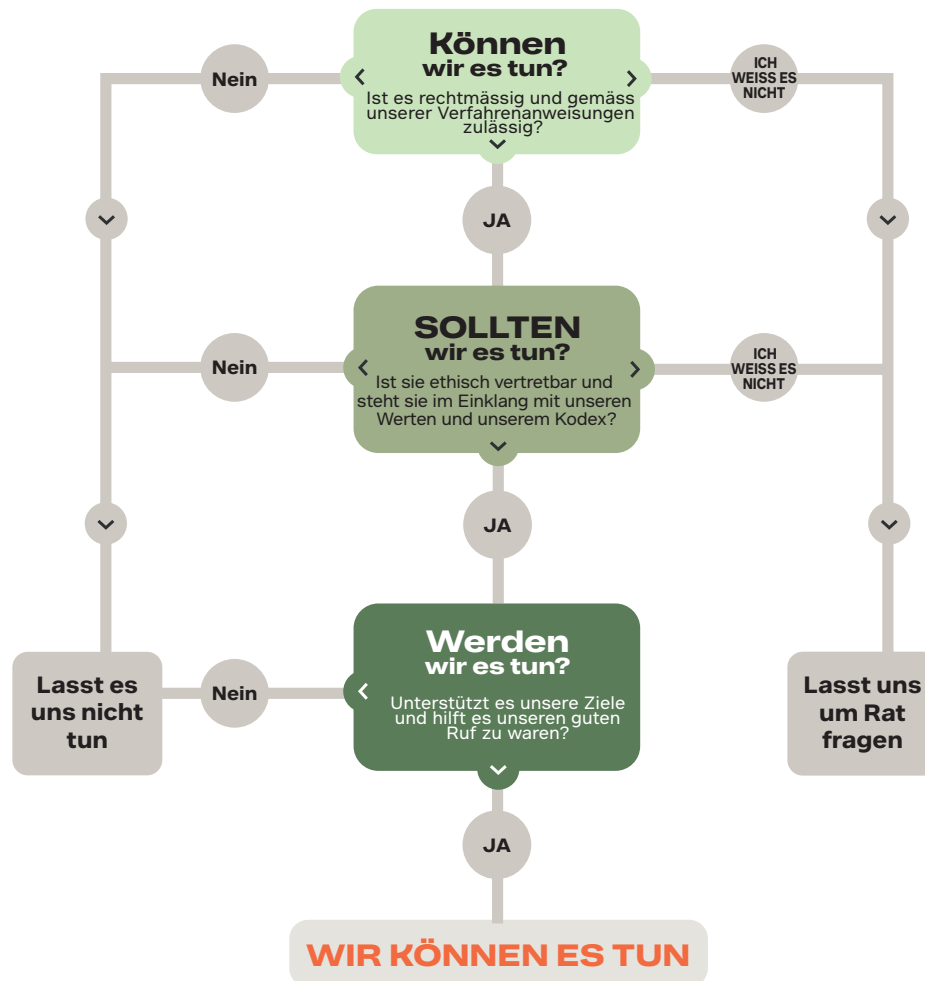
Können
wir es tun?
Ist es rechtmässig und gemäss unserer Verfahrenanweisungen zulässig?

Nein

ICH WEISS ES NICHT

JA

SOLLTEN
wir es tun?
Ist sie ethisch vertretbar und steht sie im Einklang mit unseren Werten und unserem Kodex?

Nein

ICH WEISS ES NICHT

JA

Werden
wir es tun?
Unterstützt es unsere Ziele und hilft es unseren guten Ruf zu waren?

Nein

Lasst es uns nicht tun

Lasst uns um Rat fragen

JA

WIR KÖNNEN ES TUN